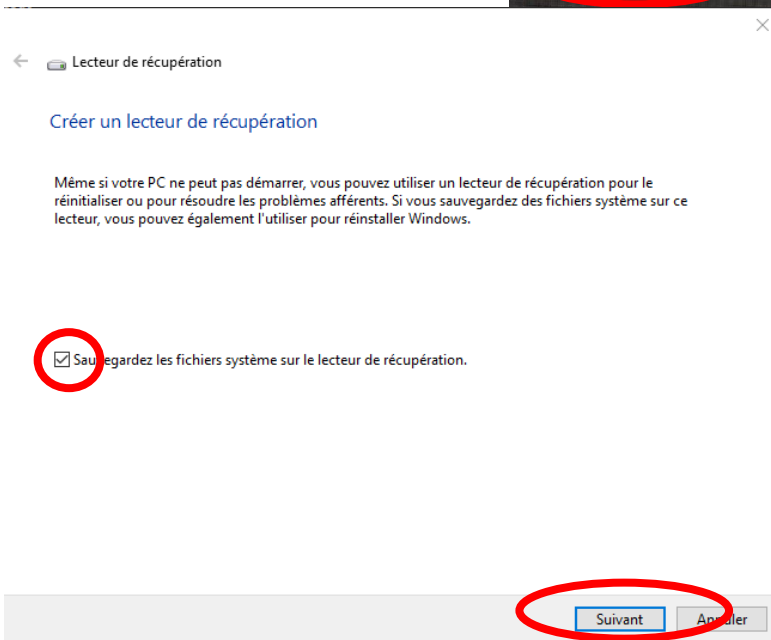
Lecteur de récupération

Créer un lecteur de récupération

Même si votre PC ne peut pas démarrer, vous pouvez utiliser un lecteur de récupération pour le réinitialiser ou pour résoudre les problèmes afférents. Si vous sauvegardez des fichiers système sur ce lecteur, vous pouvez également l'utiliser pour réinstaller Windows.

Sauvegardez les fichiers système sur le lecteur de récupération.

Suivant
Annuler